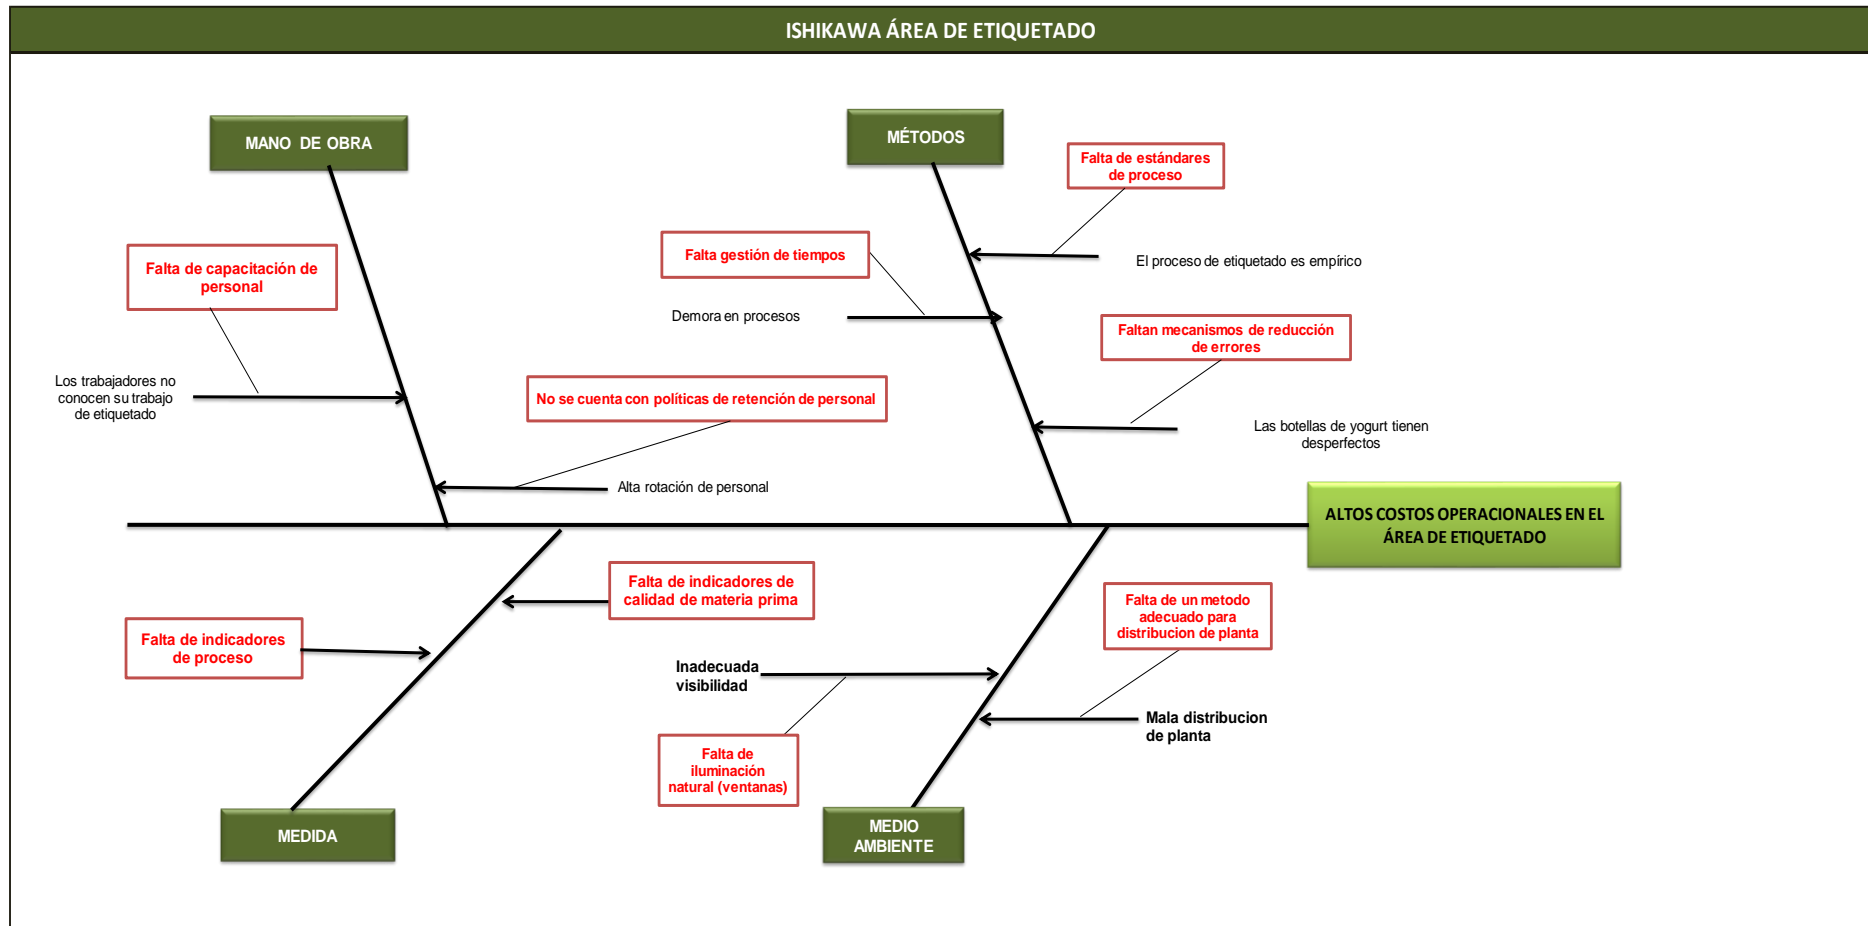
ISHIKAWA ÁREA DE ETIQUETADO

MANO DE OBRA

Falta de capacitación de personal

Los trabajadores no conocen su trabajo de etiquetado

No se cuenta con políticas de retención de personal

Alta rotación de personal

MÉTODOS

Falta de estándares de proceso

El proceso de etiquetado es empírico

Falta gestión de tiempos

Demora en procesos

Faltan mecanismos de reducción de errores

Las botellas de yogurt tienen desperfectos

ALTOS COSTOS OPERACIONALES EN EL ÁREA DE ETIQUETADO

Falta de indicadores de calidad de materia prima

Falta de indicadores de proceso

MEDIDA

Inadecuada visibilidad

Falta de iluminación natural (ventanas)

Falta de un metodo adecuado para distribucion de planta

Mala distribucion de planta

MEDIO AMBIENTE